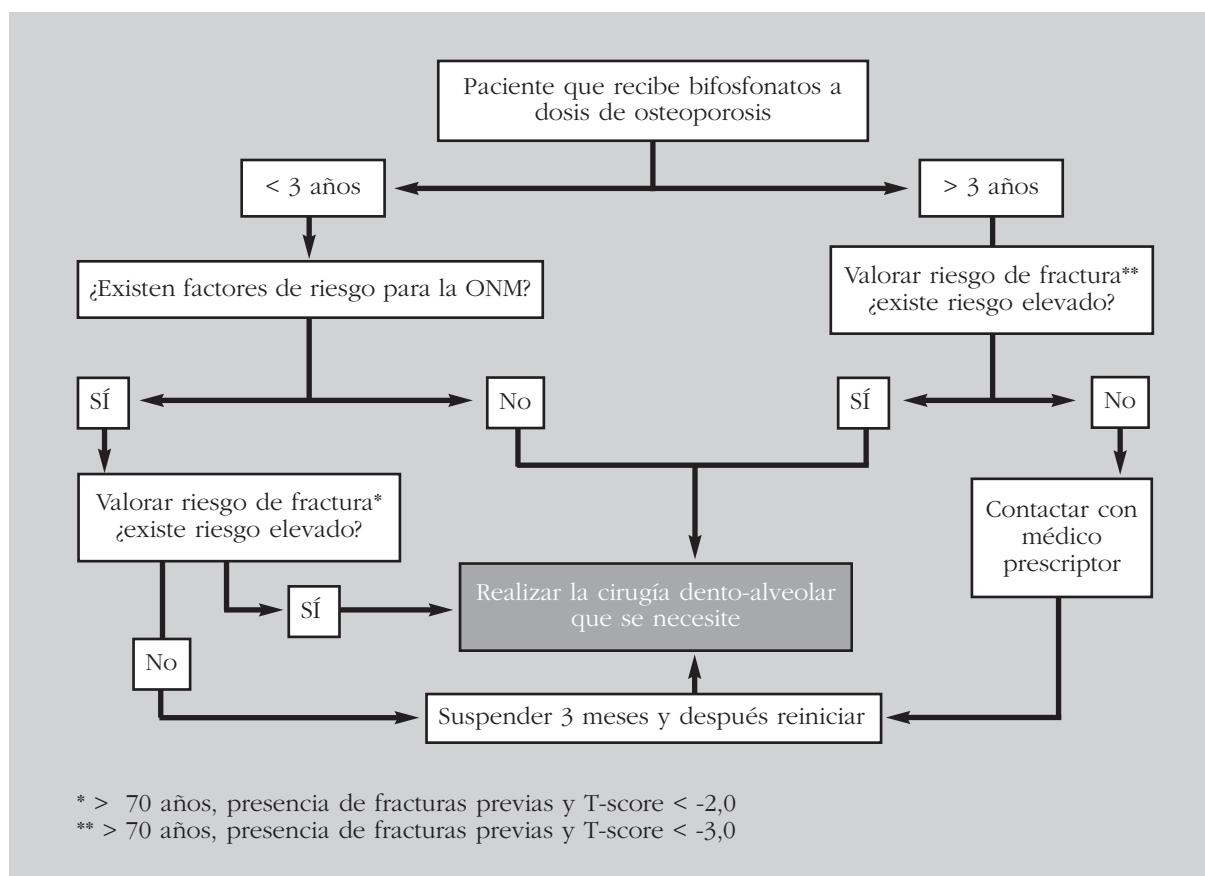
Paciente que recibe bifosfonatos a dosis de osteoporosis

< 3 años

> 3 años

¿Existen factores de riesgo para la ONM?

Valorar riesgo de fractura** ¿existe riesgo elevado?

SÍ

No

SÍ

No

Valorar riesgo de fractura* ¿existe riesgo elevado?

Contactar con médico prescriptor

SÍ

Realizar la cirugía dento-alveolar que se necesite

No

Suspender 3 meses y después reiniciar

* > 70 años, presencia de fracturas previas y T-score < -2,0
** > 70 años, presencia de fracturas previas y T-score < -3,0